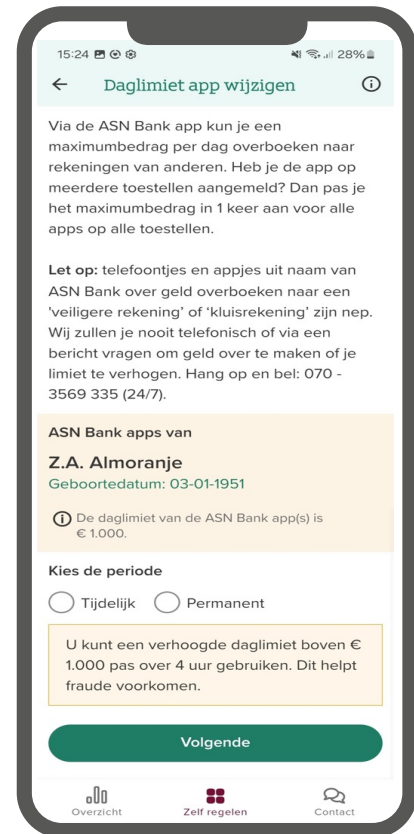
15:24

28%

Daglimiet app wijzigen

Via de ASN Bank app kun je een maximumbedrag per dag overboeken naar rekeningen van anderen. Heb je de app op meerdere toestellen aangemeld? Dan pas je het maximumbedrag in 1 keer aan voor alle apps op alle toestellen.

**Let op:** telefoontjes en appjes uit naam van ASN Bank over geld overboeken naar een 'veiligere rekening' of 'kluisrekening' zijn nep. Wij zullen je nooit telefonisch of via een bericht vragen om geld over te maken of je limiet te verhogen. Hang op en bel: 070 - 3569 335 (24/7).

ASN Bank apps van

Z.A. Almoranje

Geboortedatum: 03-01-1951

De daglimiet van de ASN Bank app(s) is € 1.000.

Kies de periode

Tijdelijk Permanent

U kunt een verhoogde daglimiet boven € 1.000 pas over 4 uur gebruiken. Dit helpt fraude voorkomen.

Volgende

Overzicht Zelf regelen Contact